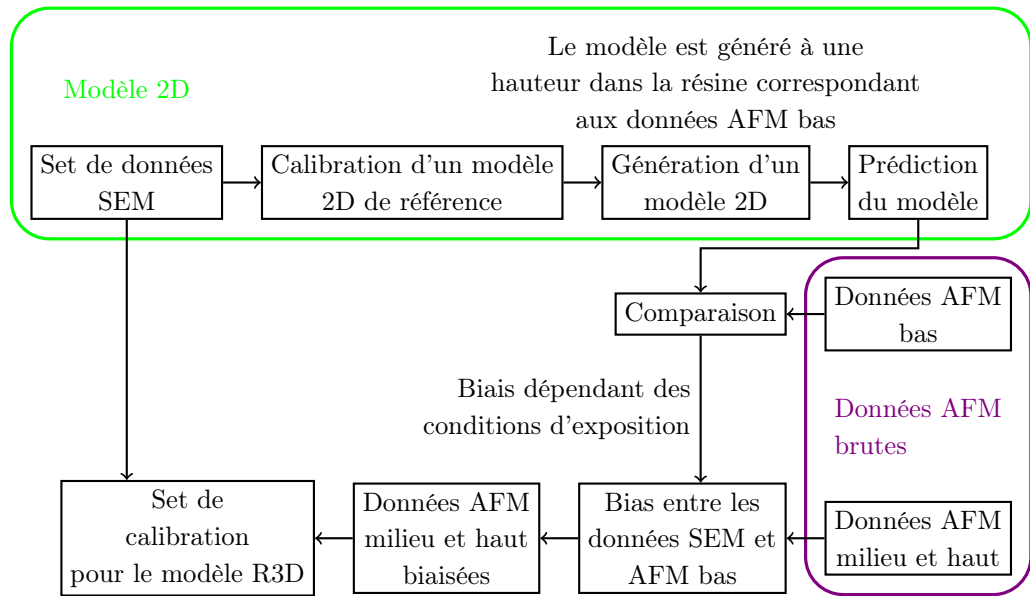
Modèle 2D

Le modèle est généré à une hauteur dans la résine correspondant aux données AFM bas

Set de données SEM

Calibration d'un modèle 2D de référence

Génération d'un modèle 2D

Prédiction du modèle

Comparaison

Données AFM bas

Données AFM brutes

Biais dépendant des conditions d'exposition

Set de calibration pour le modèle R3D

Données AFM milieu et haut biaisées

Bias entre les données SEM et AFM bas

Données AFM milieu et haut